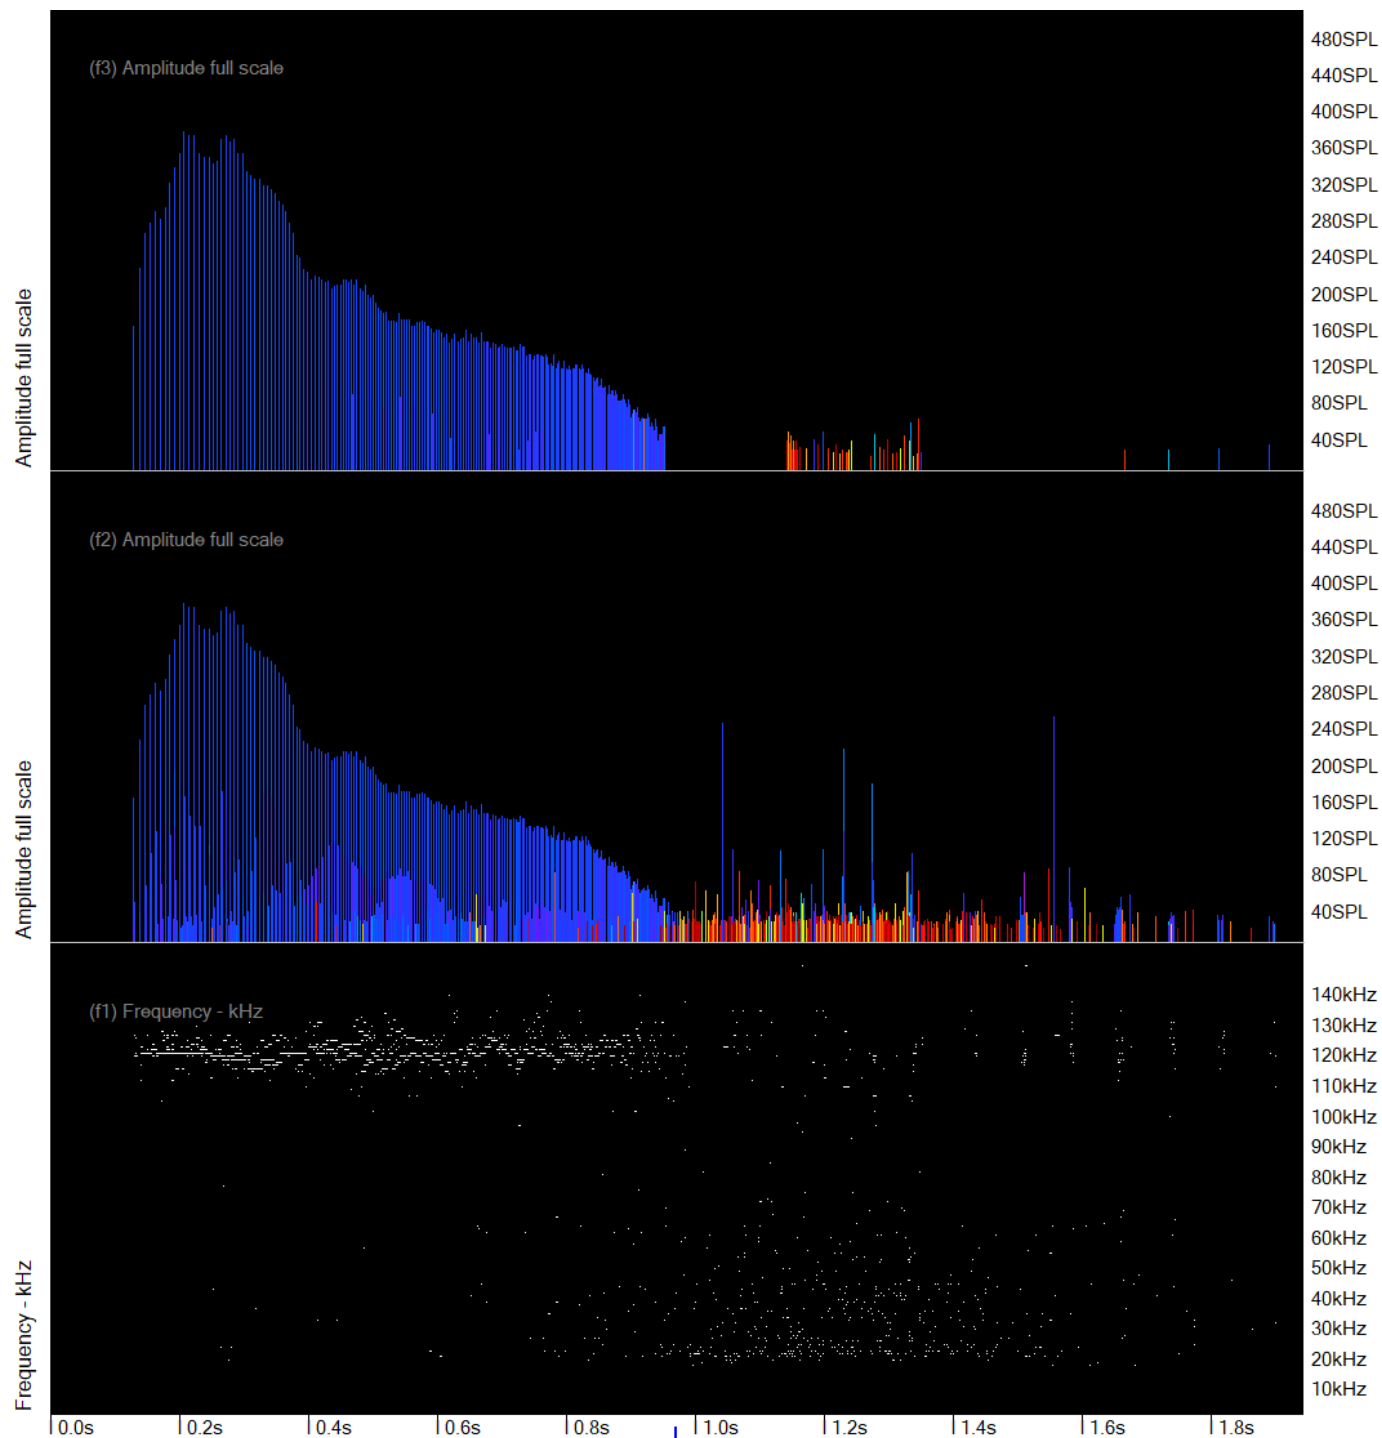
(f3) Amplitude full scale

Amplitude full scale

480SPL
440SPL
400SPL
360SPL
320SPL
280SPL
240SPL
200SPL
160SPL
120SPL
80SPL
40SPL

(f2) Amplitude full scale

Amplitude full scale

480SPL
440SPL
400SPL
360SPL
320SPL
280SPL
240SPL
200SPL
160SPL
120SPL
80SPL
40SPL

(f1) Frequency - kHz

Frequency - kHz

140kHz
130kHz
120kHz
110kHz
100kHz
90kHz
80kHz
70kHz
60kHz
50kHz
40kHz
30kHz
20kHz
10kHz

0.0s
0.2s
0.4s
0.6s
0.8s
1.0s
1.2s
1.4s
1.6s
1.8s